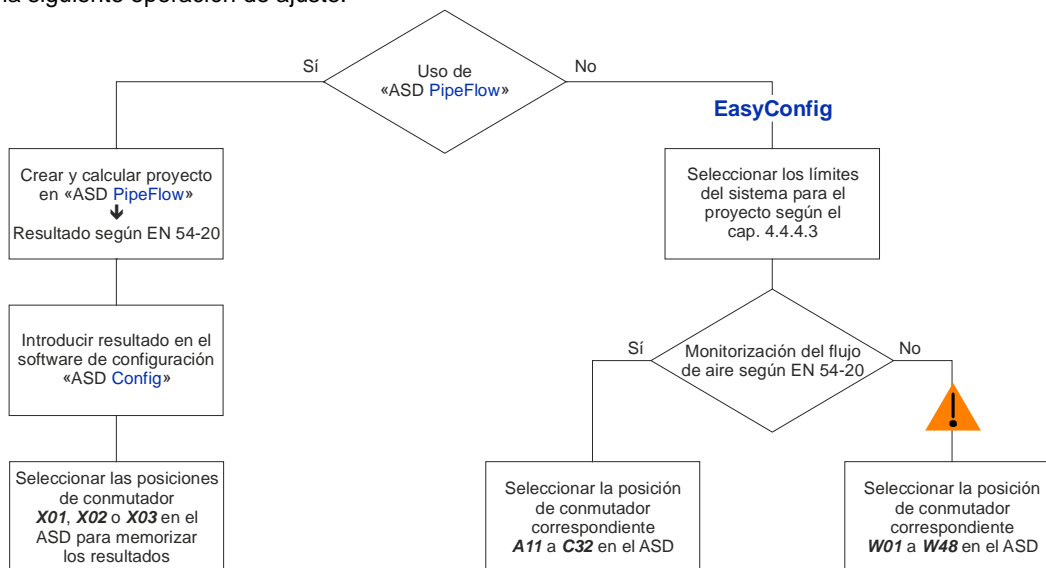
la siguiente operación de ajuste:

Uso de «ASD PipeFlow»

Sí

No

EasyConfig

Crear y calcular proyecto en «ASD PipeFlow»
Resultado según EN 54-20

Introducir resultado en el software de configuración «ASD Config»

Seleccionar las posiciones de conmutador ***X01***, ***X02*** o ***X03*** en el ASD para memorizar los resultados

Seleccionar los límites del sistema para el proyecto según el cap. 4.4.4.3

Monitorización del flujo de aire según EN 54-20

Sí

No

Seleccionar la posición de conmutador correspondiente ***A11*** a ***C32*** en el ASD

Seleccionar la posición de conmutador correspondiente ***W01*** a ***W48*** en el ASD